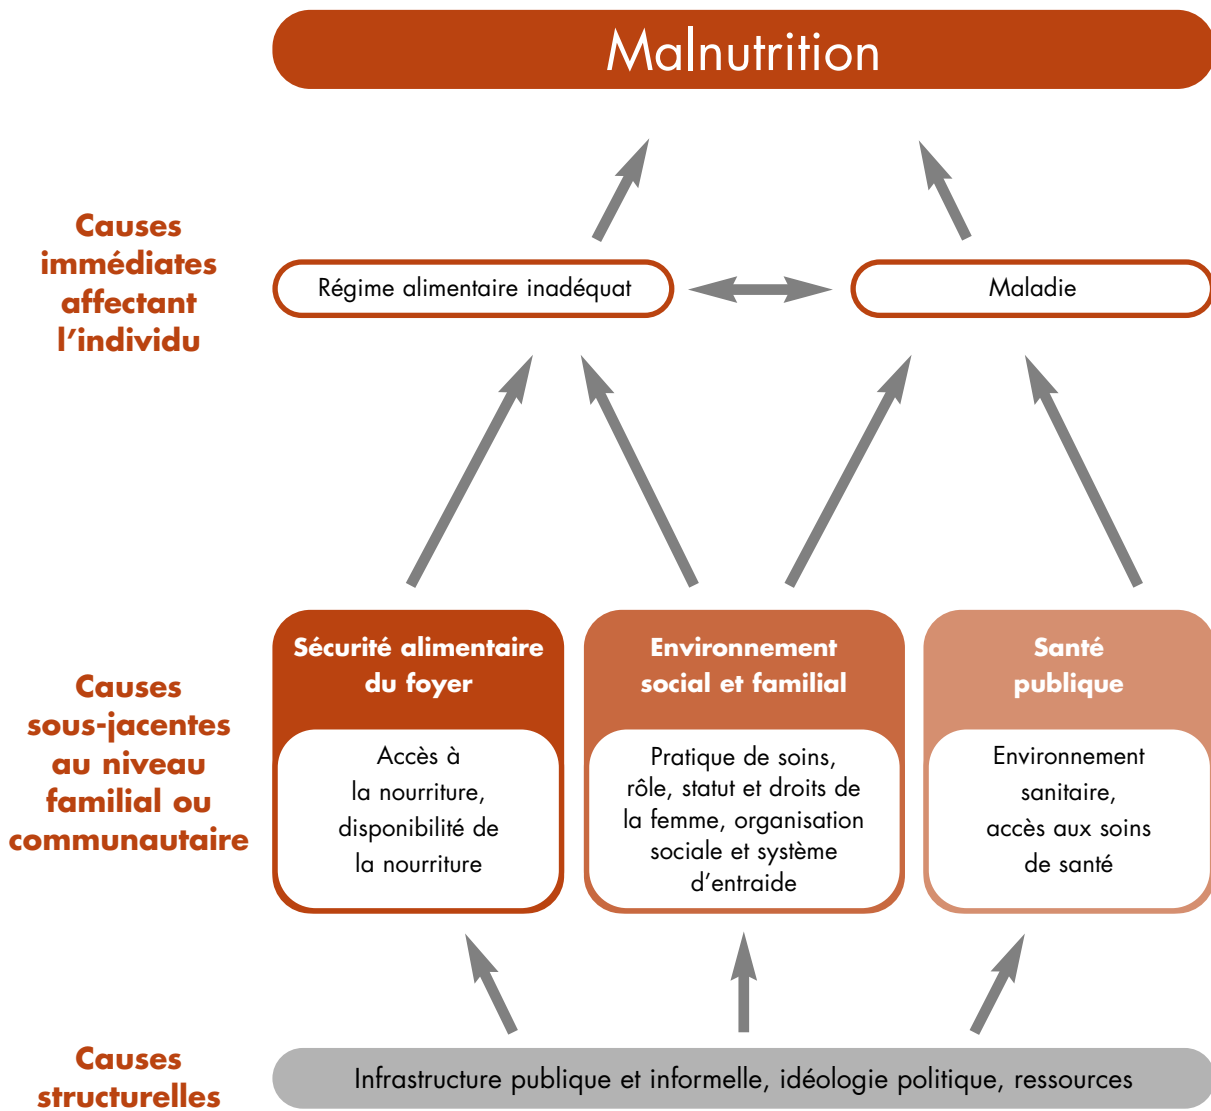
Malnutrition

Causes immédiates affectant l'individu

Régime alimentaire inadéquat

Maladie

Causes sous-jacentes au niveau familial ou communautaire

Sécurité alimentaire du foyer

Accès à la nourriture, disponibilité de la nourriture

Environnement social et familial

Pratique de soins, rôle, statut et droits de la femme, organisation sociale et système d'entraide

Santé publique

Environnement sanitaire, accès aux soins de santé

Causes structurelles

Infrastructure publique et informelle, idéologie politique, ressources